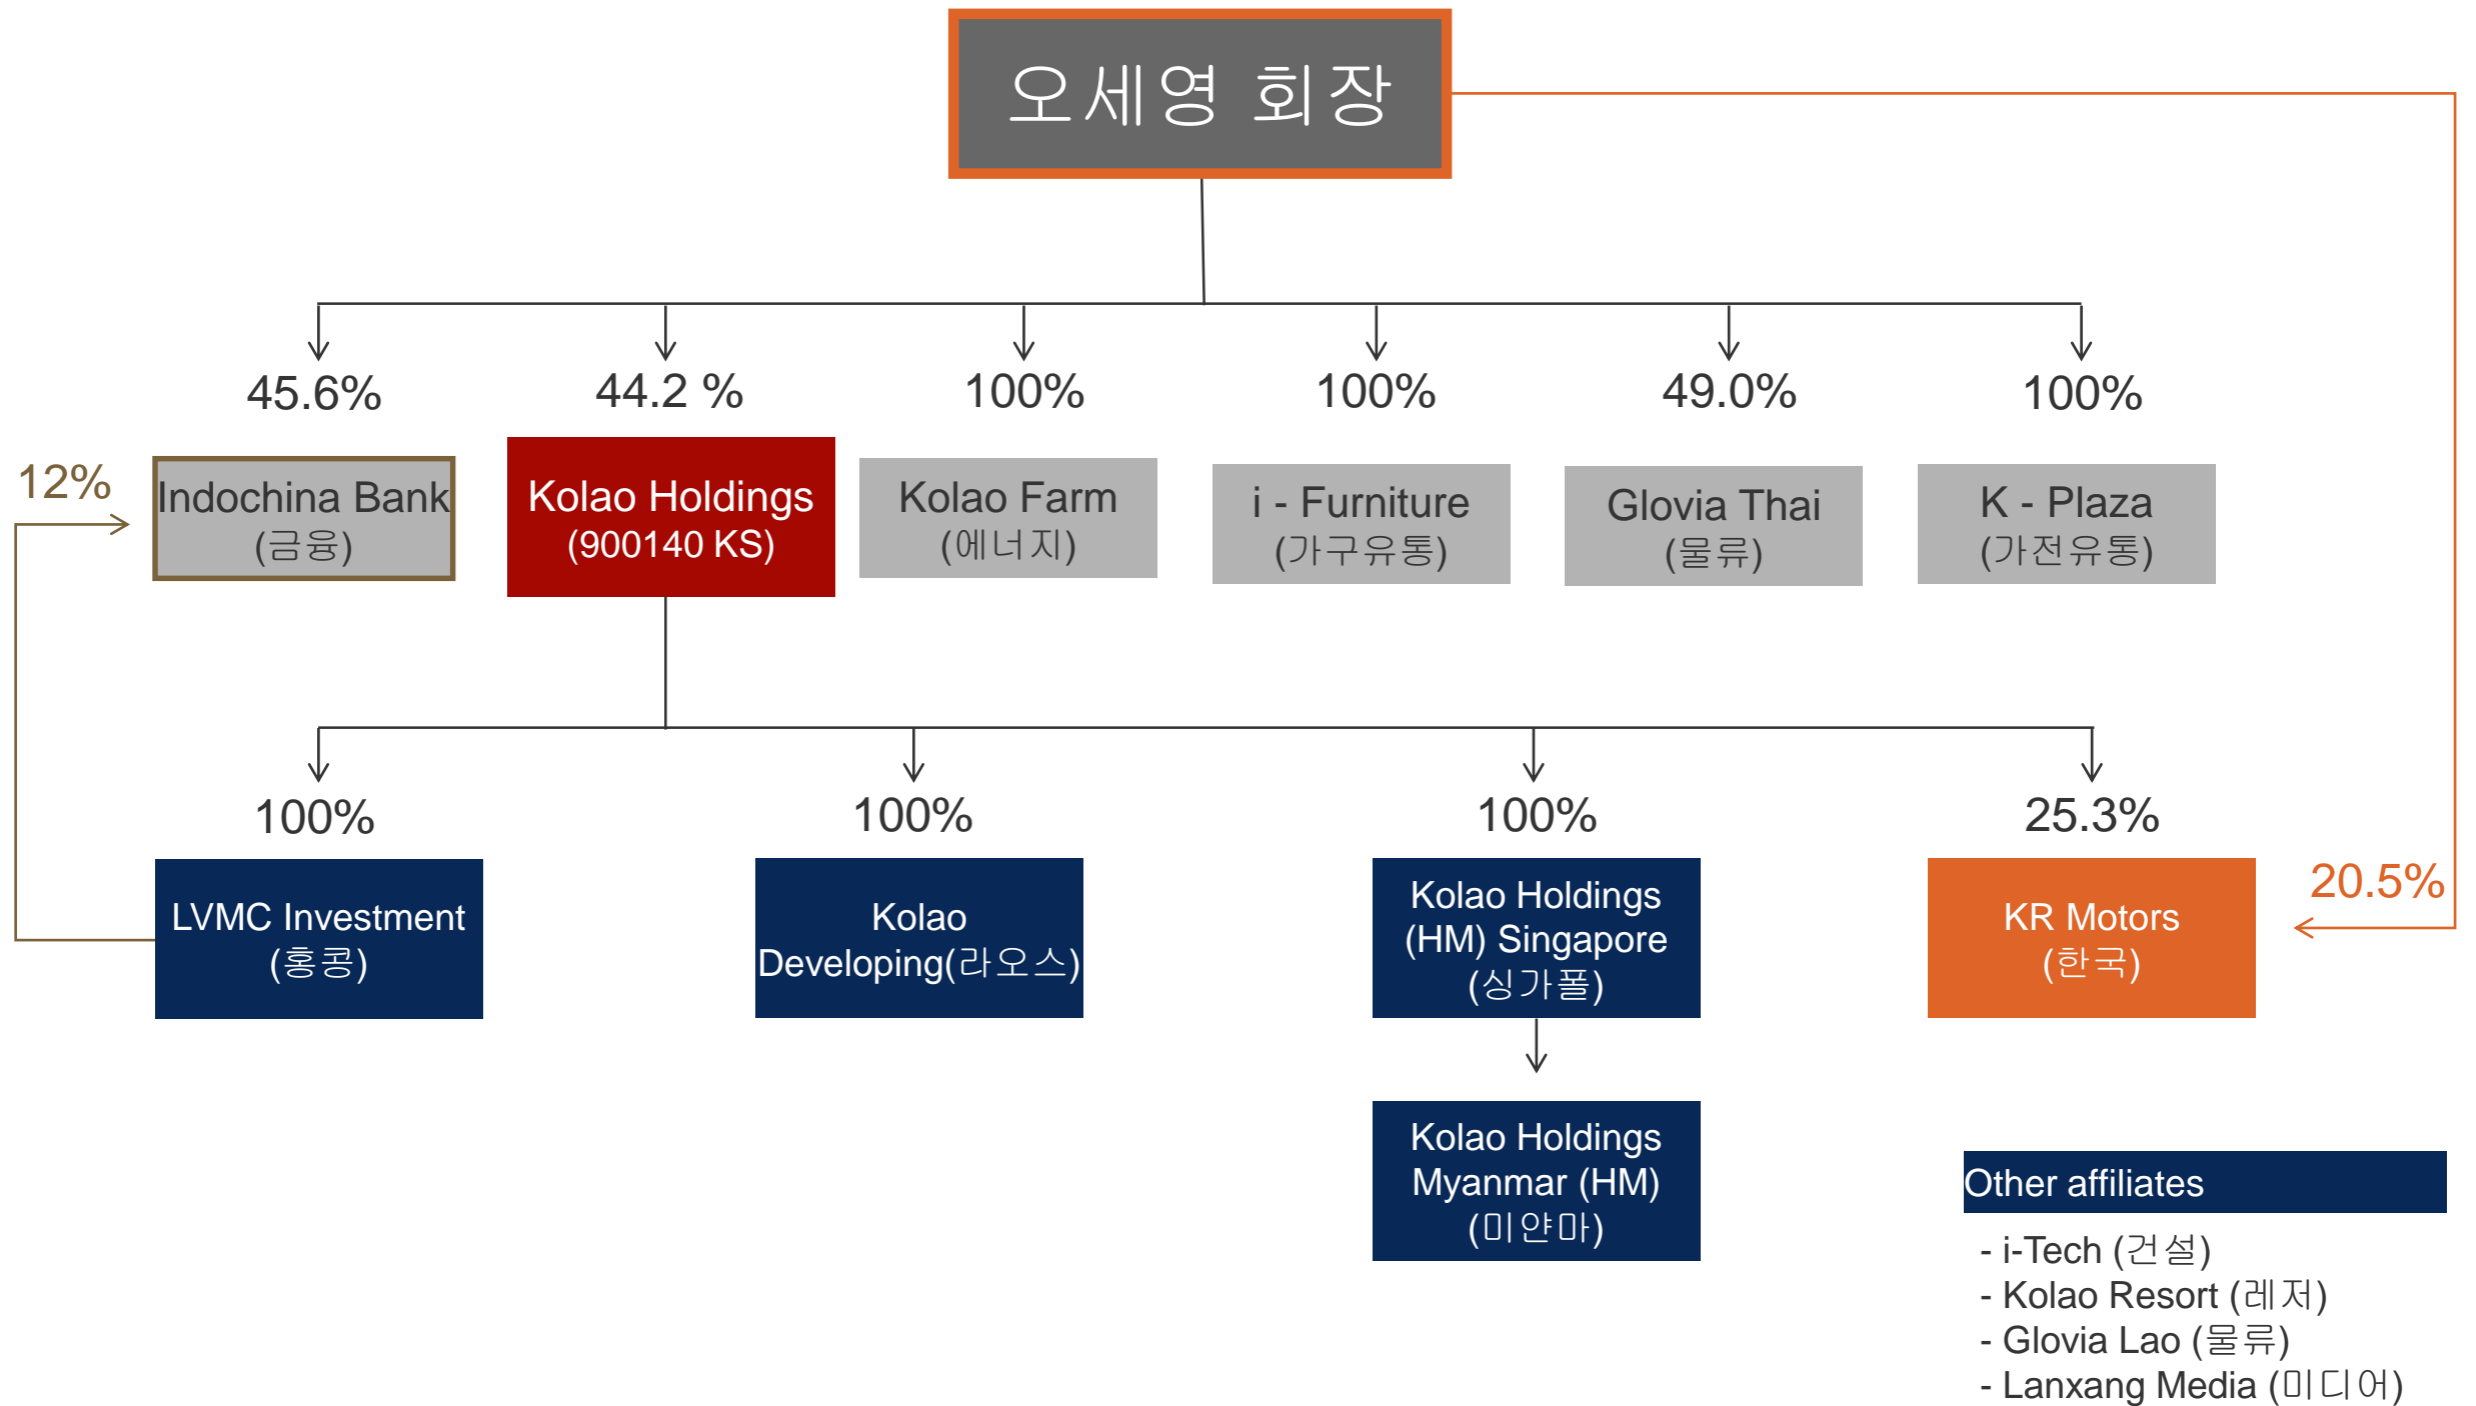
오세영 회장

45.6%
44.2 %
100%
100%
49.0%
100%

12%

Indochina Bank
(금융)

Kolao Holdings
(900140 KS)

Kolao Farm
(에너지)

i - Furniture
(가구유통)

Glovia Thai
(물류)

K - Plaza
(가전유통)

100%
100%
100%
25.3%

20.5%

LVMC Investment
(홍콩)

Kolao Developing(라오스)

Kolao Holdings (HM) Singapore
(싱가폴)

KR Motors
(한국)

Kolao Holdings Myanmar (HM)
(미얀마)

Other affiliates
- i-Tech (건설)
- Kolao Resort (레저)
- Glovia Lao (물류)
- Lanxang Media (미디어)